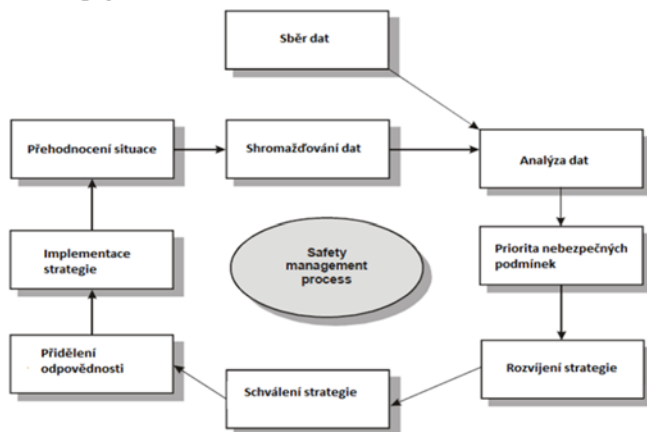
Sběr dat

Přehodnocení situace

Shromažďování dat

Analýza dat

Implementace strategie

Safety management process

Priorita nebezpečných podmínek

Přidělení odpovědnosti

Schválení strategie

Rozvíjení strategie